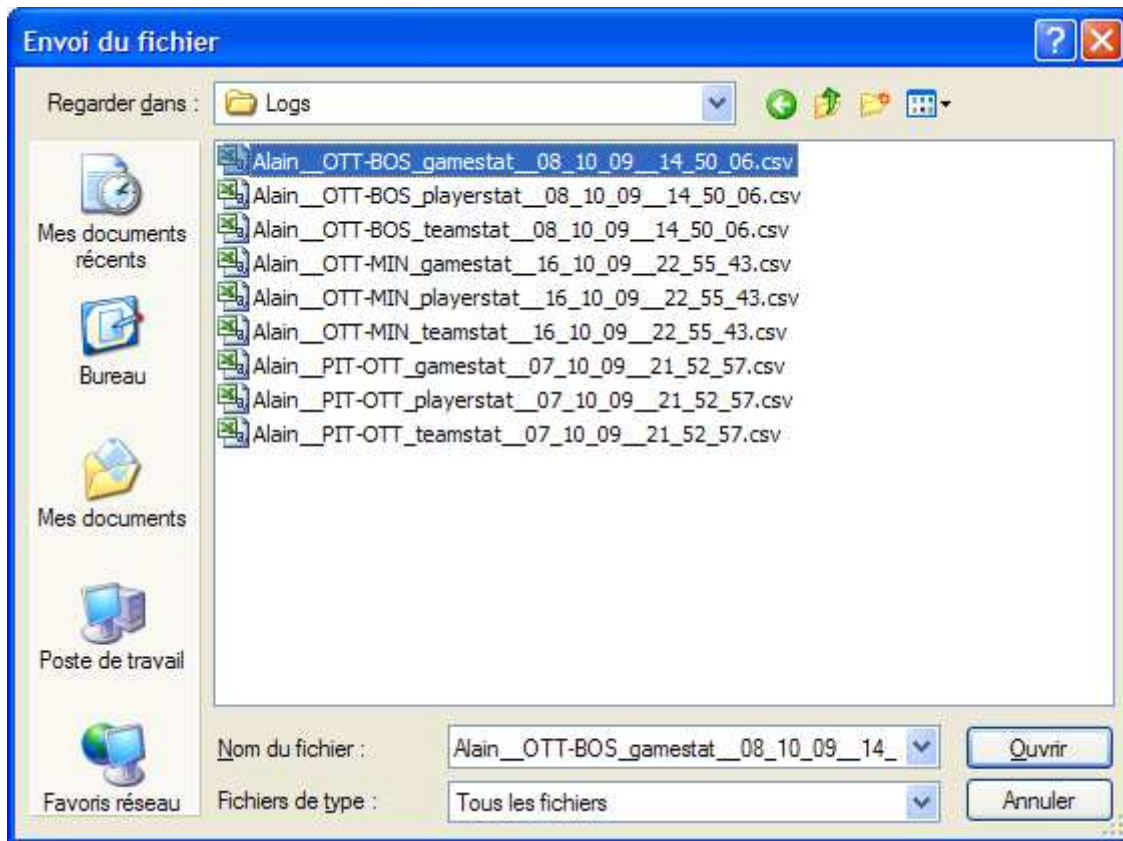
Envoi du fichier

Regarder dans : Logs

Alain__OTT-BOS_gamestat__08_10_09__14_50_06.csv
Alain__OTT-BOS_playerstat__08_10_09__14_50_06.csv
Alain__OTT-BOS_teamstat__08_10_09__14_50_06.csv
Alain__OTT-MIN_gamestat__16_10_09__22_55_43.csv
Alain__OTT-MIN_playerstat__16_10_09__22_55_43.csv
Alain__OTT-MIN_teamstat__16_10_09__22_55_43.csv
Alain__PIT-OTT_gamestat__07_10_09__21_52_57.csv
Alain__PIT-OTT_playerstat__07_10_09__21_52_57.csv
Alain__PIT-OTT_teamstat__07_10_09__21_52_57.csv

Mes documents récents

Bureau

Mes documents

Poste de travail

Favoris réseau

Nom du fichier : Alain__OTT-BOS_gamestat__08_10_09__14_

Ouvrir

Fichiers de type : Tous les fichiers

Annuler